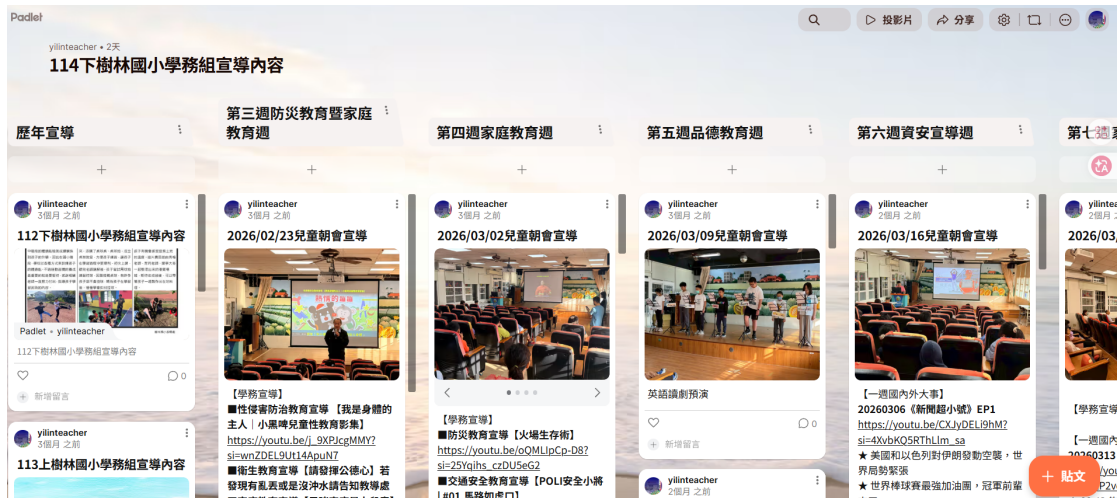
Padlet

投影片 分享

yilinteacher • 2天

114下樹林國小學務組宣導內容

歷年宣導

+

yilinteacher
3個月 之前

112下樹林國小學務組宣導內容

Padlet • yilinteacher

112下樹林國小學務組宣導內容

0

新增留言

yilinteacher
3個月 之前

113上樹林國小學務組宣導內容

第三週防災教育暨家庭教育週

+

yilinteacher
3個月 之前

2026/02/23兒童朝會宣導

【學務宣導】
■性侵害防治教育宣導【我是身體的主人｜小黑啤兒童性教育影集】
https://youtu.be/j_9XPJcgMMY?si=wnZDEL9Ut14ApuN7
■衛生教育宣導【請發揮公德心】若發現有亂丟或是沒沖水請告知教導處

第四週家庭教育週

+

yilinteacher
3個月 之前

2026/03/02兒童朝會宣導

【學務宣導】
■防災教育宣導【火場生存術】
https://youtu.be/oQMLlpCp-D8?si=25Yqihs_czDU5eG2
■交通安全教育宣導【POLI安全小將 | #01 馬路如虎口】

第五週品德教育週

+

yilinteacher
3個月 之前

2026/03/09兒童朝會宣導

英語讀劇預演

0

新增留言

yilinteacher
2個月 之前

第六週資安宣導週

+

yilinteacher
2個月 之前

2026/03/16兒童朝會宣導

【一週國內外大事】
20260306《新聞超小號》EP1
https://youtu.be/CXJyDELi9hM?si=4XvbKQ5RThLIm_sa
★ 美國和以色列對伊朗發動空襲，世界局勢緊張
★ 世界棒球賽最強加油團，冠軍前輩

第七週

yilinteacher

2026/03

20260313

【學務宣導】

【一週國內

+ 貼文